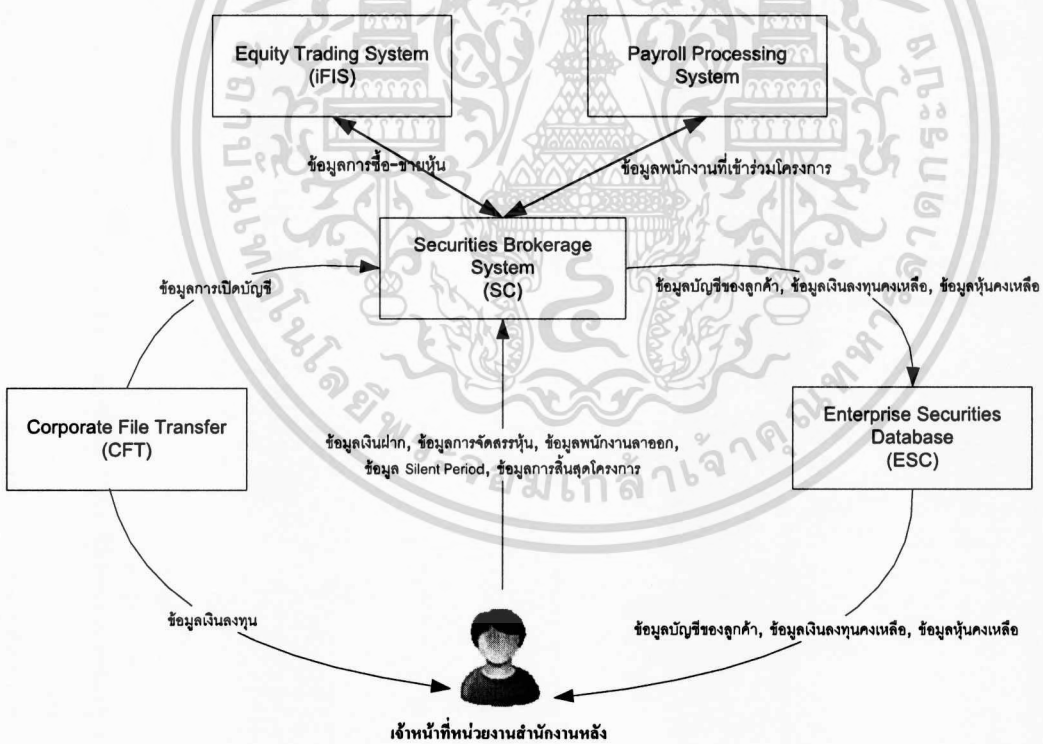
Equity Trading System
(iFIS)

Payroll Processing
System

ข้อมูลการซื้อ-ขายหุ้น

ข้อมูลพนักงานที่เข้าร่วมโครงการ

Securities Brokerage
System
(SC)

ข้อมูลการเปิดบัญชี

ข้อมูลบัญชีของลูกค้า, ข้อมูลเงินลงทุนคงเหลือ, ข้อมูลหุ้นคงเหลือ

Corporate File Transfer
(CFT)

ข้อมูลเงินฝาก, ข้อมูลการจัดสรรหุ้น, ข้อมูลพนักงานลาออก,
ข้อมูล Silent Period, ข้อมูลการสิ้นสุดโครงการ

Enterprise Securities
Database
(ESC)

ข้อมูลเงินลงทุน

ข้อมูลบัญชีของลูกค้า, ข้อมูลเงินลงทุนคงเหลือ, ข้อมูลหุ้นคงเหลือ

เจ้าหน้าที่หน่วยงานสำนักงานหลัง